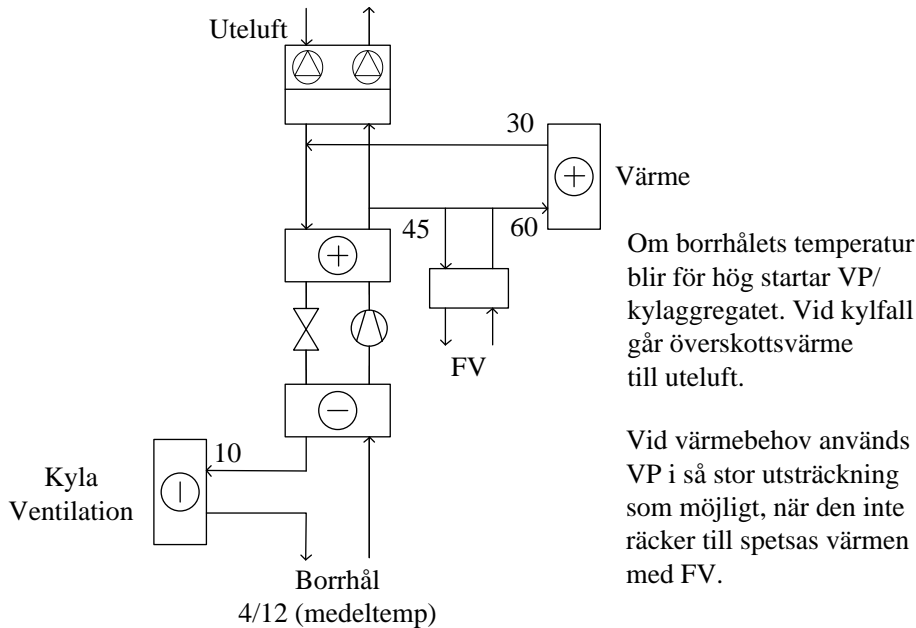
Uteluft

30

Värme

45

60

FV

10

Kyla
Ventilation

Borrhål
4/12 (medeltemp)

Om borrhålets temperatur blir för hög startar VP/ kylaggregatet. Vid kylfall går överskottsvärme till uteluft.

Vid värmebehov används VP i så stor utsträckning som möjligt, när den inte räcker till spetsas värmen med FV.